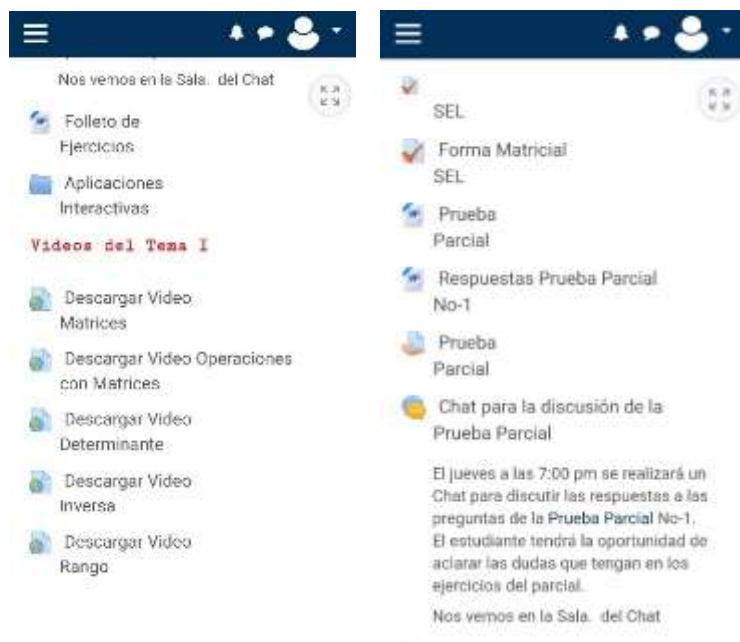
Nos vemos en la Sala. del Chat

Folleto de Ejercicios

Aplicaciones Interactivas

Videos del Tema I

Descargar Video Matrices

Descargar Video Operaciones con Matrices

Descargar Video Determinante

Descargar Video Inversa

Descargar Video Rango

SEL

Forma Matricial SEL

Prueba Parcial

Respuestas Prueba Parcial No-1

Prueba Parcial

Chat para la discusión de la Prueba Parcial

El jueves a las 7:00 pm se realizará un Chat para discutir las respuestas a las preguntas de la Prueba Parcial No-1. El estudiante tendrá la oportunidad de aclarar las dudas que tengan en los ejercicios del parcial.

Nos vemos en la Sala. del Chat